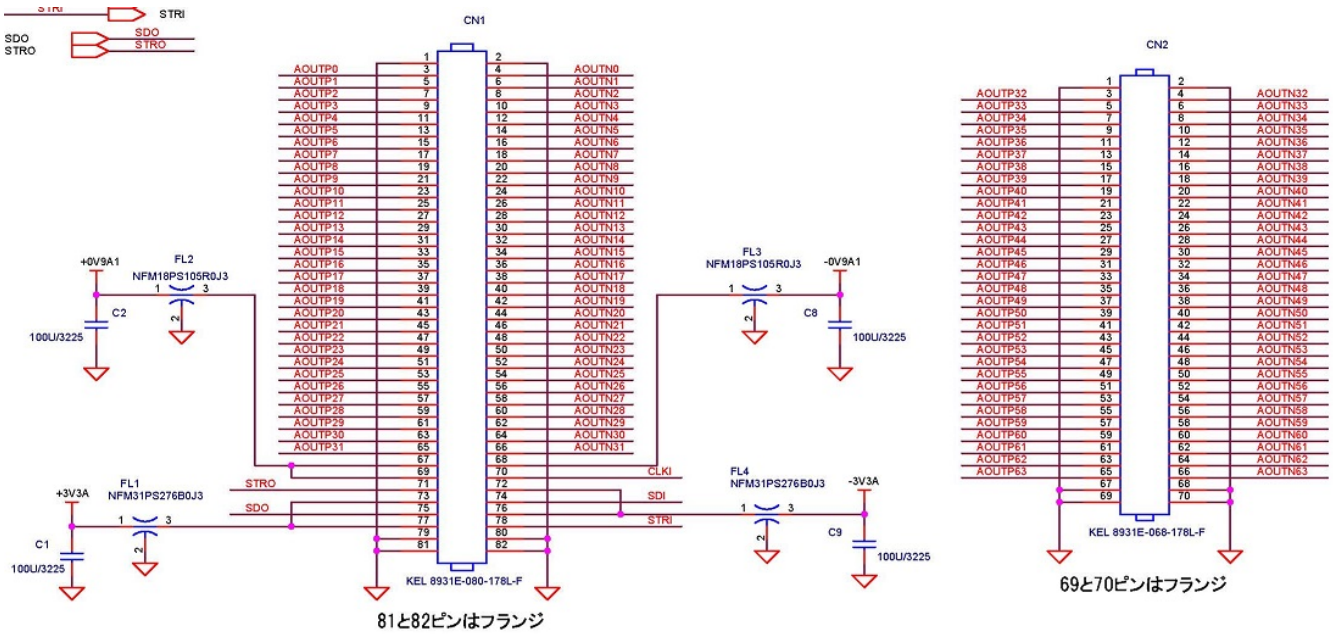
STRI
STRI
SDO
STRO
SDO
STRO

CN1

| AOUTP | pin | pin | AOUTN |
|---|---|---|---|
| | 1 | 2 | |
| AOUTP0 | 3 | 4 | AOUTN0 |
| AOUTP1 | 5 | 6 | AOUTN1 |
| AOUTP2 | 7 | 8 | AOUTN2 |
| AOUTP3 | 9 | 10 | AOUTN3 |
| AOUTP4 | 11 | 12 | AOUTN4 |
| AOUTP5 | 13 | 14 | AOUTN5 |
| AOUTP6 | 15 | 16 | AOUTN6 |
| AOUTP7 | 17 | 18 | AOUTN7 |
| AOUTP8 | 19 | 20 | AOUTN8 |
| AOUTP9 | 21 | 22 | AOUTN9 |
| AOUTP10 | 23 | 24 | AOUTN10 |
| AOUTP11 | 25 | 26 | AOUTN11 |
| AOUTP12 | 27 | 28 | AOUTN12 |
| AOUTP13 | 29 | 30 | AOUTN13 |
| AOUTP14 | 31 | 32 | AOUTN14 |
| AOUTP15 | 33 | 34 | AOUTN15 |
| AOUTP16 | 35 | 36 | AOUTN16 |
| AOUTP17 | 37 | 38 | AOUTN17 |
| AOUTP18 | 39 | 40 | AOUTN18 |
| AOUTP19 | 41 | 42 | AOUTN19 |
| AOUTP20 | 43 | 44 | AOUTN20 |
| AOUTP21 | 45 | 46 | AOUTN21 |
| AOUTP22 | 47 | 48 | AOUTN22 |
| AOUTP23 | 49 | 50 | AOUTN23 |
| AOUTP24 | 51 | 52 | AOUTN24 |
| AOUTP25 | 53 | 54 | AOUTN25 |
| AOUTP26 | 55 | 56 | AOUTN26 |
| AOUTP27 | 57 | 58 | AOUTN27 |
| AOUTP28 | 59 | 60 | AOUTN28 |
| AOUTP29 | 61 | 62 | AOUTN29 |
| AOUTP30 | 63 | 64 | AOUTN30 |
| AOUTP31 | 65 | 66 | AOUTN31 |
| | 67 | 68 | |
| | 69 | 70 | CLKI |
| STRO | 71 | 72 | |
| | 73 | 74 | SDI |
| SDO | 75 | 76 | |
| | 77 | 78 | STRI |
| | 79 | 80 | |
| | 81 | 82 | |

KEL 8931E-080-178L-F

+0V9A1
FL2
NFM18PS105R0J3
1 3 2
C2
100U/3225

FL3
NFM18PS105R0J3
-0V9A1
1 3 2
C8
100U/3225

+3V3A
FL1
NFM31PS276B0J3
1 3 2
C1
100U/3225

FL4
NFM31PS276B0J3
-3V3A
1 3 2
C9
100U/3225

81と82ピンはフランジ

CN2

| AOUTP | pin | pin | AOUTN |
|---|---|---|---|
| | 1 | 2 | |
| AOUTP32 | 3 | 4 | AOUTN32 |
| AOUTP33 | 5 | 6 | AOUTN33 |
| AOUTP34 | 7 | 8 | AOUTN34 |
| AOUTP35 | 9 | 10 | AOUTN35 |
| AOUTP36 | 11 | 12 | AOUTN36 |
| AOUTP37 | 13 | 14 | AOUTN37 |
| AOUTP38 | 15 | 16 | AOUTN38 |
| AOUTP39 | 17 | 18 | AOUTN39 |
| AOUTP40 | 19 | 20 | AOUTN40 |
| AOUTP41 | 21 | 22 | AOUTN41 |
| AOUTP42 | 23 | 24 | AOUTN42 |
| AOUTP43 | 25 | 26 | AOUTN43 |
| AOUTP44 | 27 | 28 | AOUTN44 |
| AOUTP45 | 29 | 30 | AOUTN45 |
| AOUTP46 | 31 | 32 | AOUTN46 |
| AOUTP47 | 33 | 34 | AOUTN47 |
| AOUTP48 | 35 | 36 | AOUTN48 |
| AOUTP49 | 37 | 38 | AOUTN49 |
| AOUTP50 | 39 | 40 | AOUTN50 |
| AOUTP51 | 41 | 42 | AOUTN51 |
| AOUTP52 | 43 | 44 | AOUTN52 |
| AOUTP53 | 45 | 46 | AOUTN53 |
| AOUTP54 | 47 | 48 | AOUTN54 |
| AOUTP55 | 49 | 50 | AOUTN55 |
| AOUTP56 | 51 | 52 | AOUTN56 |
| AOUTP57 | 53 | 54 | AOUTN57 |
| AOUTP58 | 55 | 56 | AOUTN58 |
| AOUTP59 | 57 | 58 | AOUTN59 |
| AOUTP60 | 59 | 60 | AOUTN60 |
| AOUTP61 | 61 | 62 | AOUTN61 |
| AOUTP62 | 63 | 64 | AOUTN62 |
| AOUTP63 | 65 | 66 | AOUTN63 |
| | 67 | 68 | |
| | 69 | 70 | |

KEL 8931E-068-178L-F

69と70ピンはフランジ